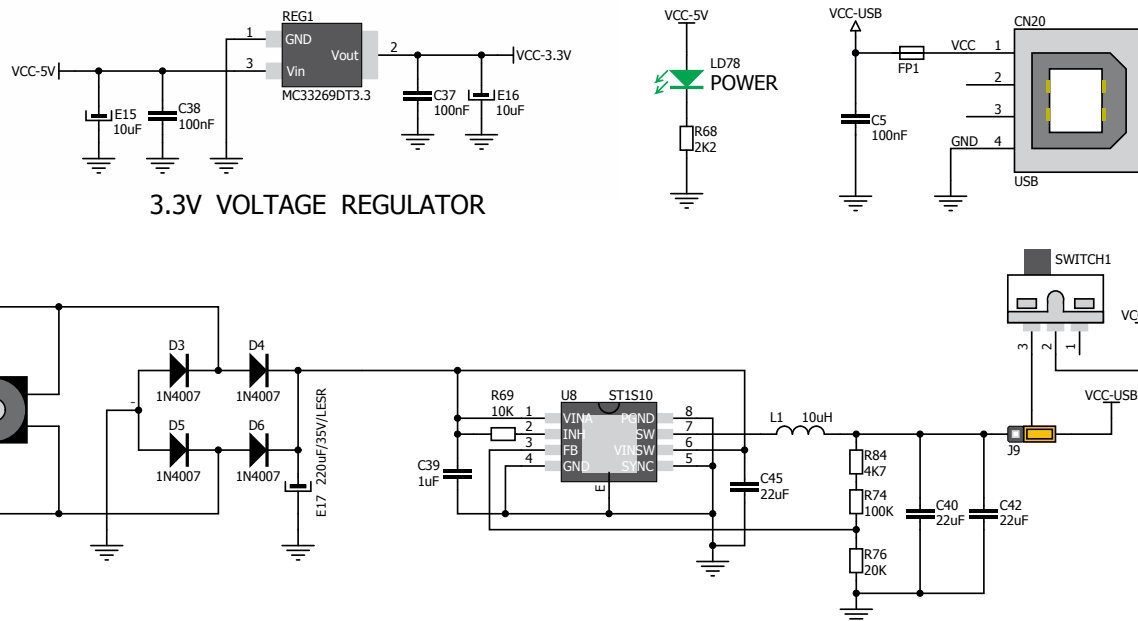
REG1
1 GND
3 Vin
Vout 2
VCC-5V
VCC-3.3V
E15 10uF
C38 100nF
MC33269DT3.3
C37 100nF
E16 10uF

3.3V VOLTAGE REGULATOR

VCC-5V
LD78 POWER
R68 2K2

VCC-USB
FP1
VCC 1
2
3
GND 4
CN20
C5 100nF
USB

SWITCH1
3 2 1
VC

D3 1N4007
D4 1N4007
D5 1N4007
D6 1N4007
E17 220uF/35V/LESR

R69 10K
U8 ST1S10
1 VINA
2 INH
3 FB
4 GND
PGND 8
SW 7
VINSW 6
SYNC 5
E
C39 1uF
C45 22uF
L1 10uH
R84 4K7
R74 100K
R76 20K
C40 22uF
C42 22uF
J9
VCC-USB